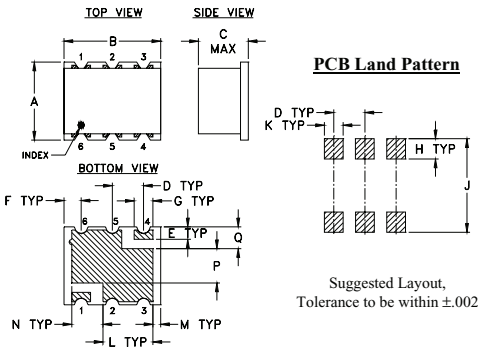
TOP VIEW

SIDE VIEW

B

C MAX

1 2 3

A

INDEX

6 5 4

PCB Land Pattern

D TYP

K TYP

H TYP

J

BOTTOM VIEW

D TYP

F TYP

6 5 4

G TYP

E TYP

Q

P

1 2 3

N TYP

M TYP

L TYP

Suggested Layout, Tolerance to be within ±.002